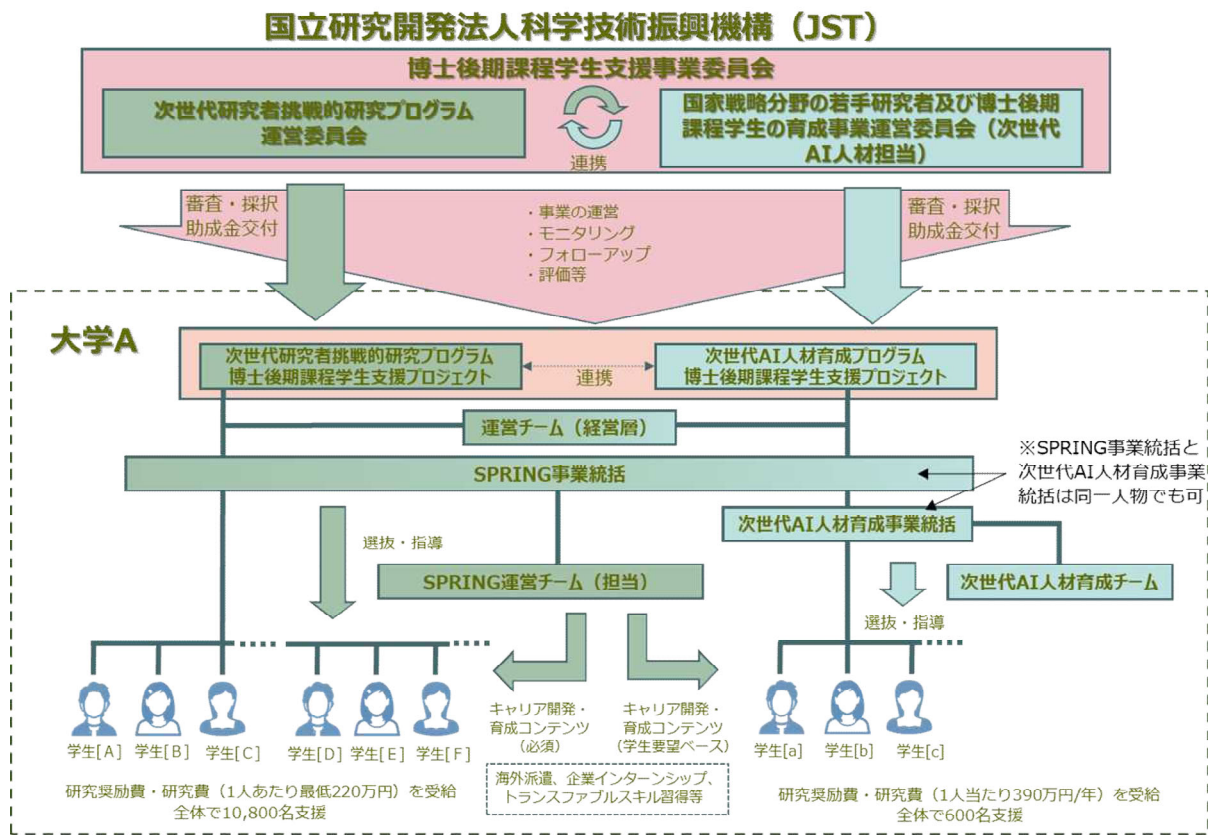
国立研究開発法人科学技術振興機構（JST）

博士後期課程学生支援事業委員会

次世代研究者挑戦的研究プログラム運営委員会

連携

国家戦略分野の若手研究者及び博士後期課程学生の育成事業運営委員会（次世代AI人材担当）

審査・採択
助成金交付

・事業の運営
・モニタリング
・フォローアップ
・評価等

審査・採択
助成金交付

大学A

次世代研究者挑戦的研究プログラム博士後期課程学生支援プロジェクト

連携

次世代AI人材育成プログラム博士後期課程学生支援プロジェクト

運営チーム（経営層）

※SPRING事業統括と次世代AI人材育成事業統括は同一人物でも可

SPRING事業統括

次世代AI人材育成事業統括

選抜・指導

SPRING運営チーム（担当）

次世代AI人材育成チーム

選抜・指導

キャリア開発・育成コンテンツ（必須）

キャリア開発・育成コンテンツ（学生要望ベース）

学生[A] 学生[B] 学生[C] 学生[D] 学生[E] 学生[F]

学生[a] 学生[b] 学生[c]

研究奨励費・研究費（1人あたり最低220万円）を受給
全体で10,800名支援

海外派遣、企業インターンシップ、トランスファブルスキル習得等

研究奨励費・研究費（1人当たり390万円/年）を受給
全体で600名支援